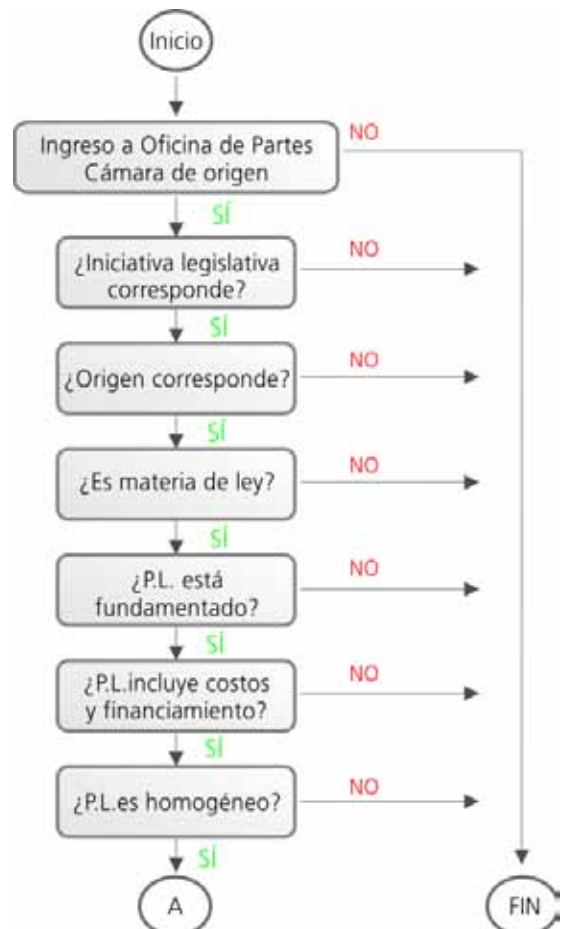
Inicio

Ingreso a Oficina de Partes Cámara de origen

NO

SÍ

¿Iniciativa legislativa corresponde?

NO

SÍ

¿Origen corresponde?

NO

SÍ

¿Es materia de ley?

NO

SÍ

¿P.L. está fundamentado?

NO

SÍ

¿P.L.incluye costos y financiamiento?

NO

SÍ

¿P.L.es homogéneo?

NO

SÍ

A

FIN